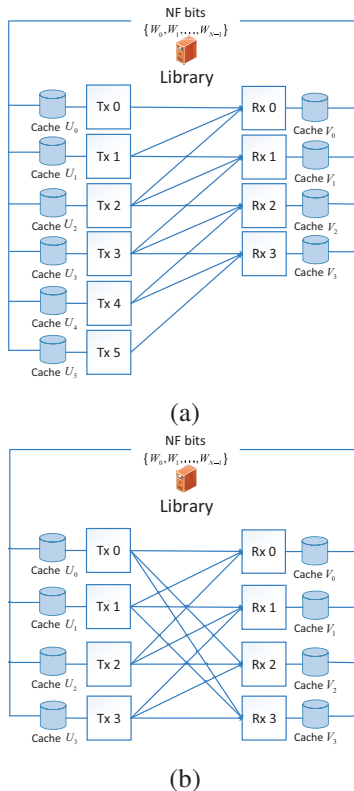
NF bits
$\{W_0, W_1, \ldots, W_{N-1}\}$
Library

Cache $U_0$
Tx 0
Cache $U_1$
Tx 1
Cache $U_2$
Tx 2
Cache $U_3$
Tx 3
Cache $U_4$
Tx 4
Cache $U_5$
Tx 5

Rx 0
Cache $V_0$
Rx 1
Cache $V_1$
Rx 2
Cache $V_2$
Rx 3
Cache $V_3$

(a)

NF bits
$\{W_0, W_1, \ldots, W_{N-1}\}$
Library

Cache $U_0$
Tx 0
Cache $U_1$
Tx 1
Cache $U_2$
Tx 2
Cache $U_3$
Tx 3

Rx 0
Cache $V_0$
Rx 1
Cache $V_1$
Rx 2
Cache $V_2$
Rx 3
Cache $V_3$

(b)